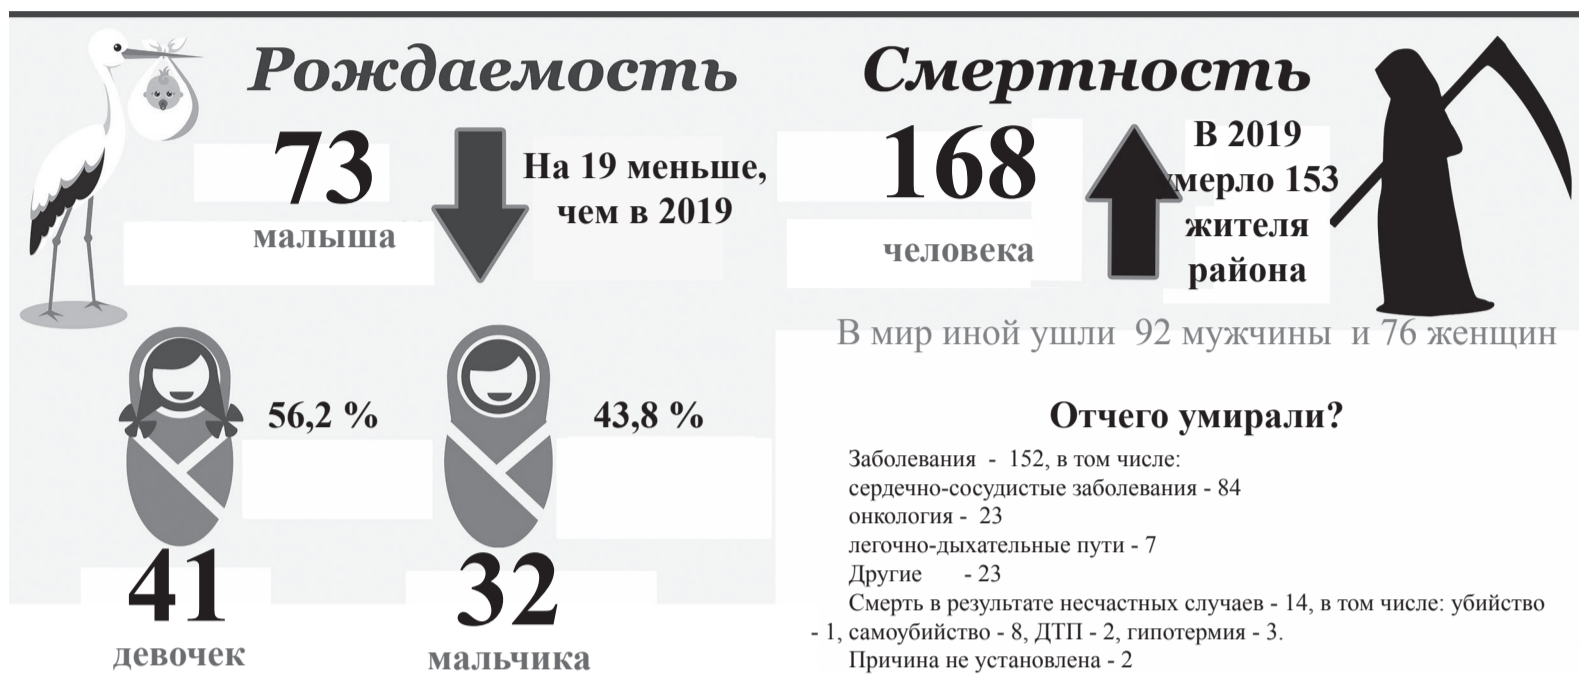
Рождаемость

73
малыша

На 19 меньше, чем в 2019

56,2 %

43,8 %

41
девочек

32
мальчика

Смертность

168
человека

В 2019 умерло 153 жителя района

В мир иной ушли 92 мужчины и 76 женщин

Отчего умирали?

Заболевания - 152, в том числе:
сердечно-сосудистые заболевания - 84
онкология - 23
легочно-дыхательные пути - 7
Другие - 23
Смерть в результате несчастных случаев - 14, в том числе: убийство - 1, самоубийство - 8, ДТП - 2, гипотермия - 3.
Причина не установлена - 2